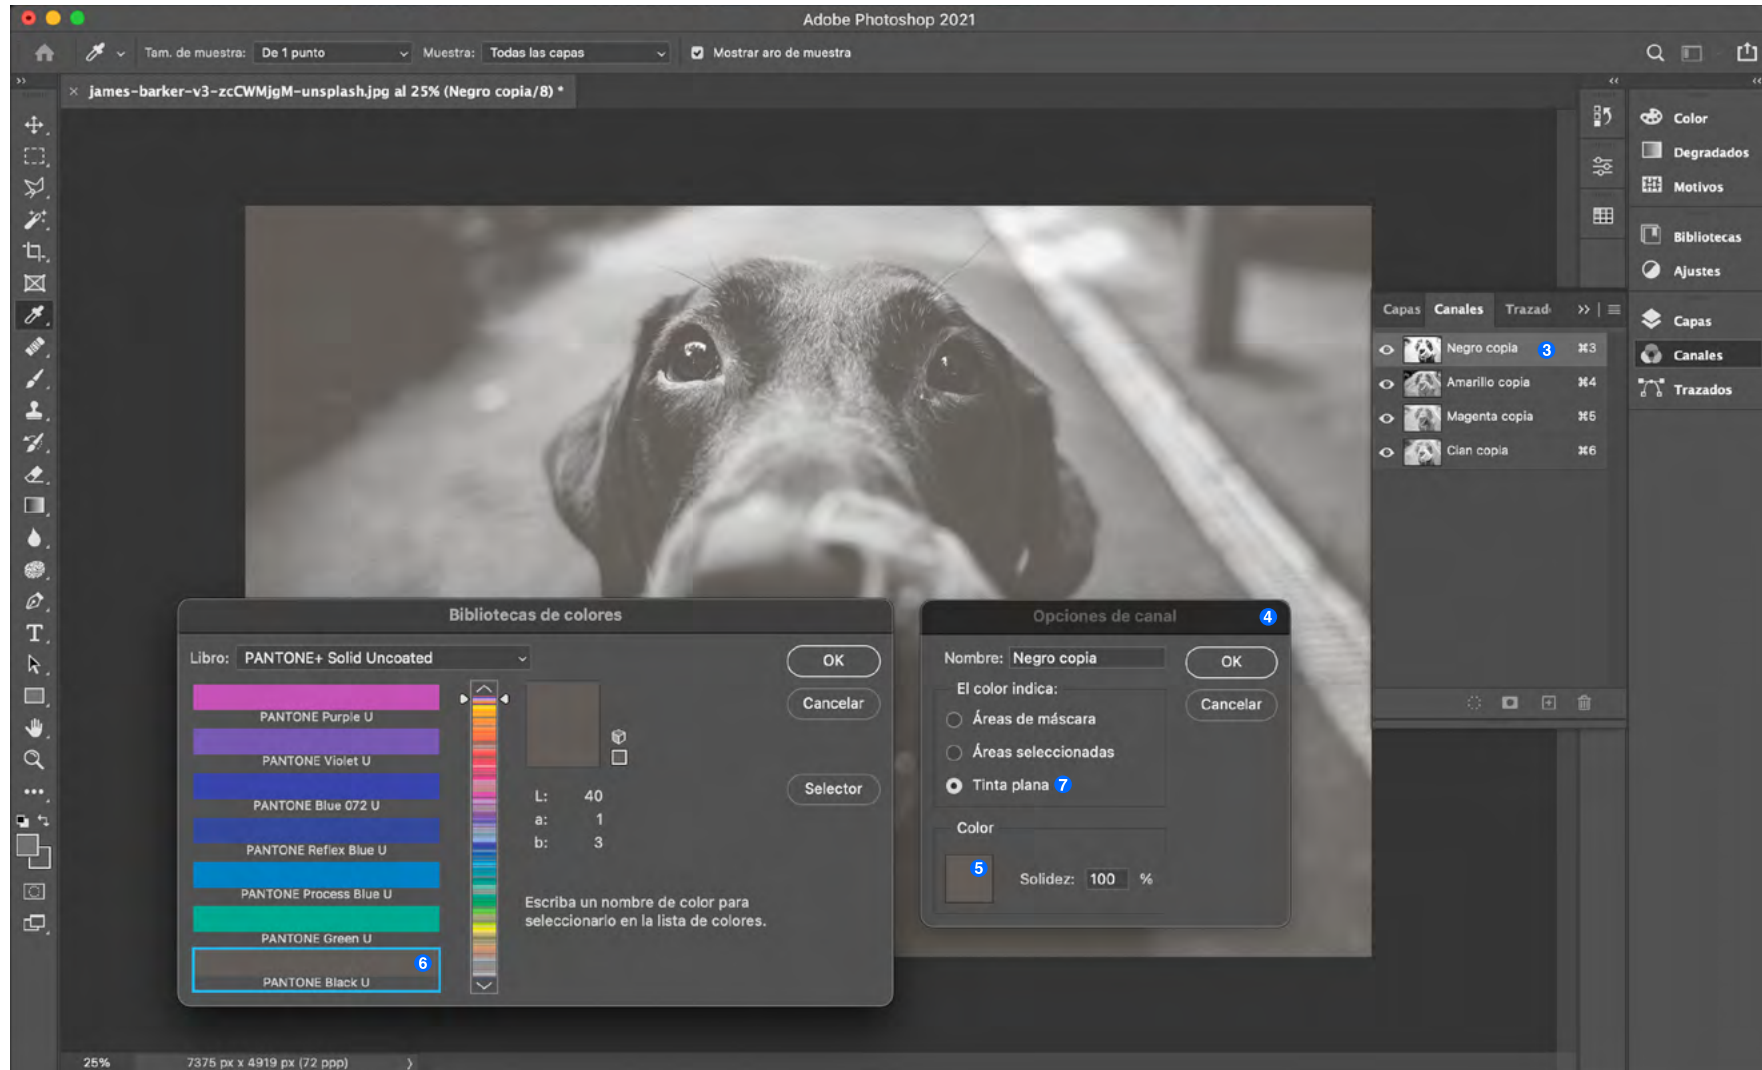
Adobe Photoshop 2021

Tam. de muestra: De 1 punto Muestra: Todas las capas Mostrar aro de muestra

james-barker-v3-zcCWMjgM-unsplash.jpg al 25% (Negro copia/8) *

Color
Degradados
Motivos
Bibliotecas
Ajustes
Capas
Canales
Trazados

Capas Canales Trazad

Negro copia 3 ⌘3
Amarillo copia ⌘4
Magenta copia ⌘5
Cian copia ⌘6

Bibliotecas de colores

Libro: PANTONE+ Solid Uncoated

OK
Cancelar
Selector

PANTONE Purple U
PANTONE Violet U
PANTONE Blue 072 U
PANTONE Reflex Blue U
PANTONE Process Blue U
PANTONE Green U
6
PANTONE Black U

L: 40
a: 1
b: 3

Escriba un nombre de color para seleccionarlo en la lista de colores.

Opciones de canal 4

Nombre: Negro copia
OK
Cancelar

El color indica:
Áreas de máscara
Áreas seleccionadas
Tinta plana 7

Color
5
Solidez: 100 %

25%
7375 px x 4919 px (72 ppp)